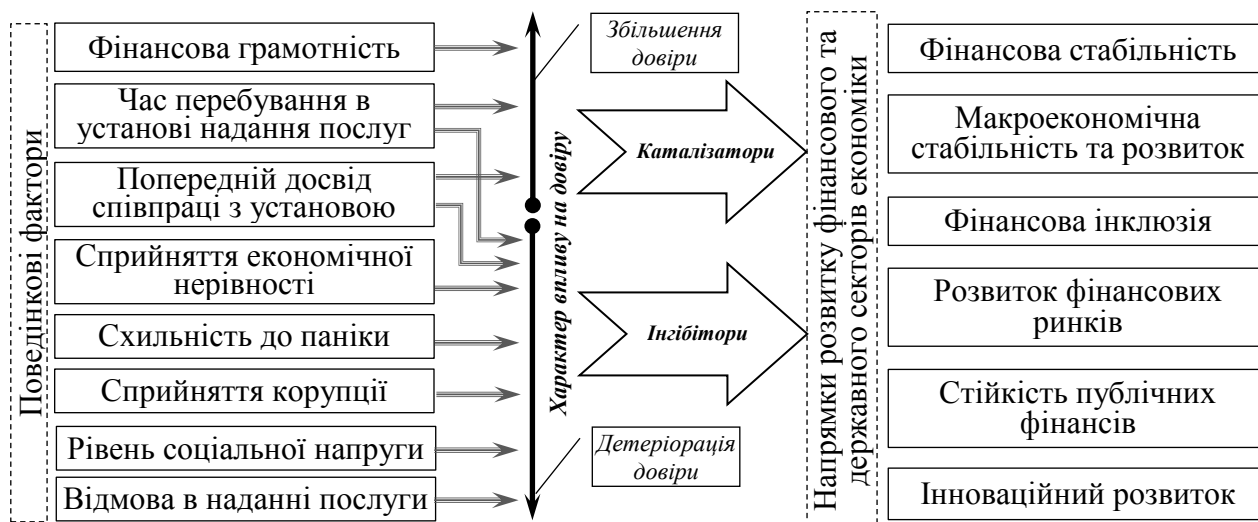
Поведінкові фактори

Фінансова грамотність

Час перебування в установі надання послуг

Попередній досвід співпраці з установою

Сприйняття економічної нерівності

Схильність до паніки

Сприйняття корупції

Рівень соціальної напруги

Відмова в наданні послуги

Збільшення довіри

Характер впливу на довіру

Каталізатори

Інгібітори

Детеріорація довіри

Напрямки розвитку фінансового та державного секторів економіки

Фінансова стабільність

Макроекономічна стабільність та розвиток

Фінансова інклюзія

Розвиток фінансових ринків

Стійкість публічних фінансів

Інноваційний розвиток